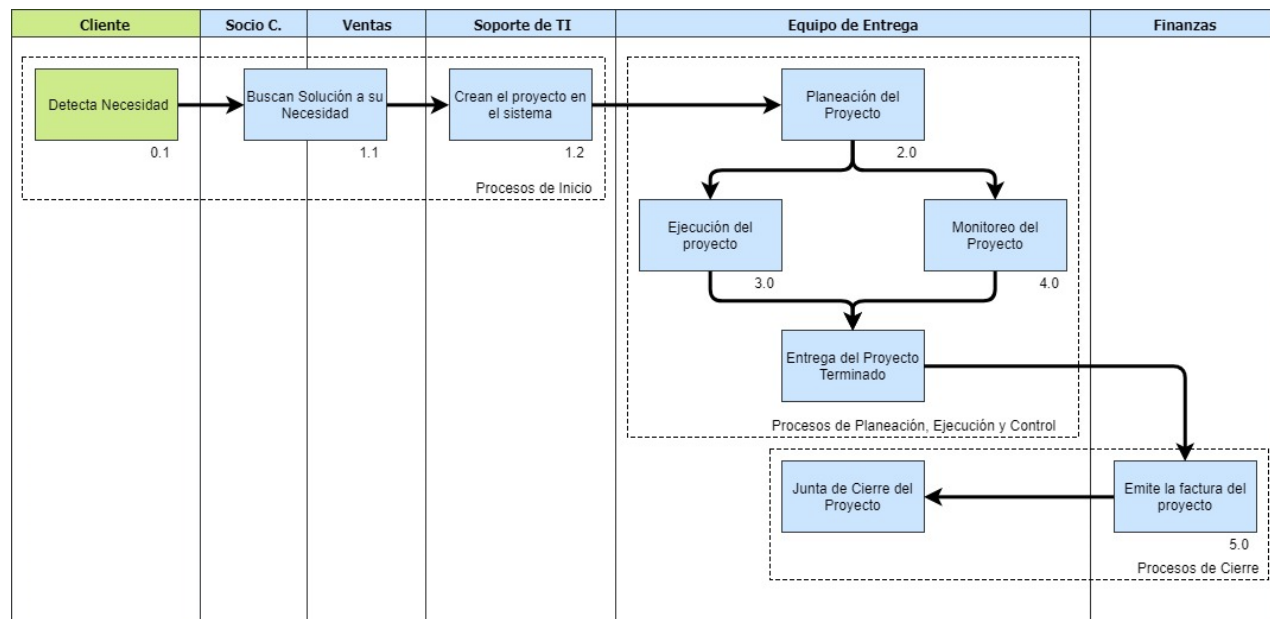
| Cliente | Socio C. | Ventas | Soporte de TI | Equipo de Entrega | Finanzas |
|---|---|---|---|---|---|

Detecta Necesidad
0.1

Buscan Solución a su Necesidad
1.1

Crean el proyecto en el sistema
1.2

Procesos de Inicio

Planeación del Proyecto
2.0

Ejecución del proyecto
3.0

Monitoreo del Proyecto
4.0

Entrega del Proyecto Terminado

Procesos de Planeación, Ejecución y Control

Junta de Cierre del Proyecto

Emite la factura del proyecto
5.0

Procesos de Cierre